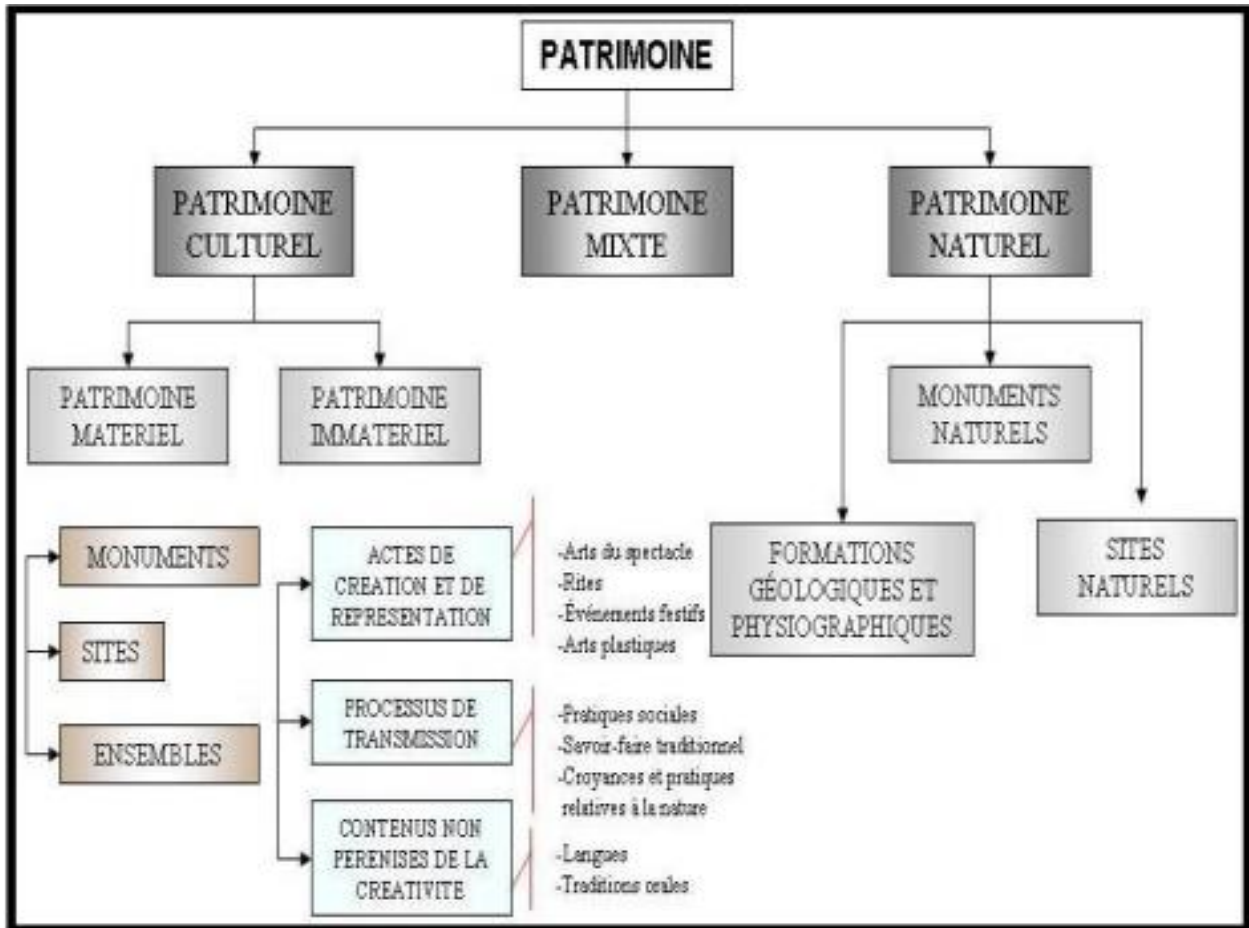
PATRIMOINE

PATRIMOINE CULTUREL

PATRIMOINE MIXTE

PATRIMOINE NATUREL

PATRIMOINE MATERIEL

PATRIMOINE IMMATERIEL

MONUMENTS NATURELS

MONUMENTS

SITES

ENSEMBLES

ACTES DE CREATION ET DE REPRESENTATION

-Arts du spectacle
-Rites
-Événements festifs
-Arts plastiques

PROCESSUS DE TRANSMISSION

-Pratiques sociales
-Savoir-faire traditionnel
-Croyances et pratiques relatives à la nature

CONTENUS NON PERENISES DE LA CREATIVITE

-Langues
-Traditions orales

FORMATIONS GÉOLOGIQUES ET PHYSIOGRAPHIQUES

SITES NATURELS